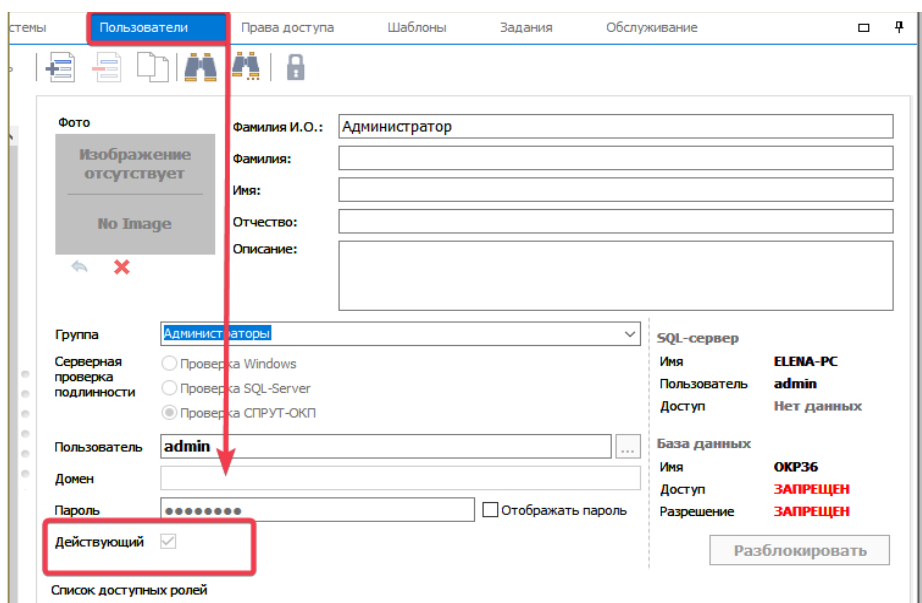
стемы Пользователи Права доступа Шаблоны Задания Обслуживание

Фото

Изображение отсутствует

No Image

Фамилия И.О.: Администратор

Фамилия:

Имя:

Отчество:

Описание:

Группа Администраторы

Серверная проверка подлинности

Проверка Windows

Проверка SQL-Server

Проверка СПРУТ-ОКП

Пользователь admin ...

Домен

Пароль ●●●●●●●●● Отображать пароль

Действующий

Список доступных ролей

SQL-сервер

| Имя | ELENA-PC |
|---|---|
| Пользователь | admin |
| Доступ | Нет данных |

База данных

| Имя | OKP36 |
|---|---|
| Доступ | ЗАПРЕЩЕН |
| Разрешение | ЗАПРЕЩЕН |

Разблокировать